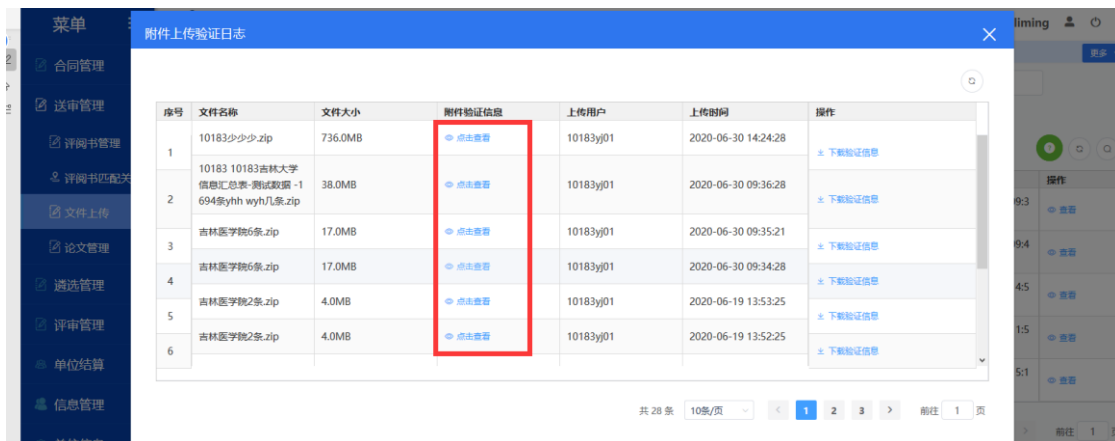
菜单

合同管理

送审管理

评阅书管理

评阅书匹配关

文件上传

论文管理

遴选管理

评审管理

单位结算

信息管理

liming

更多

操作

查看

查看

查看

查看

查看

附件上传验证日志

| 序号 | 文件名称 | 文件大小 | 附件验证信息 | 上传用户 | 上传时间 | 操作 |
|---|---|---|---|---|---|---|
| 1 | 10183少少少.zip | 736.0MB | 点击查看 | 10183yj01 | 2020-06-30 14:24:28 | 下载验证信息 |
| 2 | 10183 10183吉林大学信息汇总表-测试数据 -1694条yhh wyh几条.zip | 38.0MB | 点击查看 | 10183yj01 | 2020-06-30 09:36:28 | 下载验证信息 |
| 3 | 吉林医学院6条.zip | 17.0MB | 点击查看 | 10183yj01 | 2020-06-30 09:35:21 | 下载验证信息 |
| 4 | 吉林医学院6条.zip | 17.0MB | 点击查看 | 10183yj01 | 2020-06-30 09:34:28 | 下载验证信息 |
| 5 | 吉林医学院2条.zip | 4.0MB | 点击查看 | 10183yj01 | 2020-06-19 13:53:25 | 下载验证信息 |
| 6 | 吉林医学院2条.zip | 4.0MB | 点击查看 | 10183yj01 | 2020-06-19 13:52:25 | 下载验证信息 |

共 28 条 10条/页 1 2 3 前往 1 页

前往 1